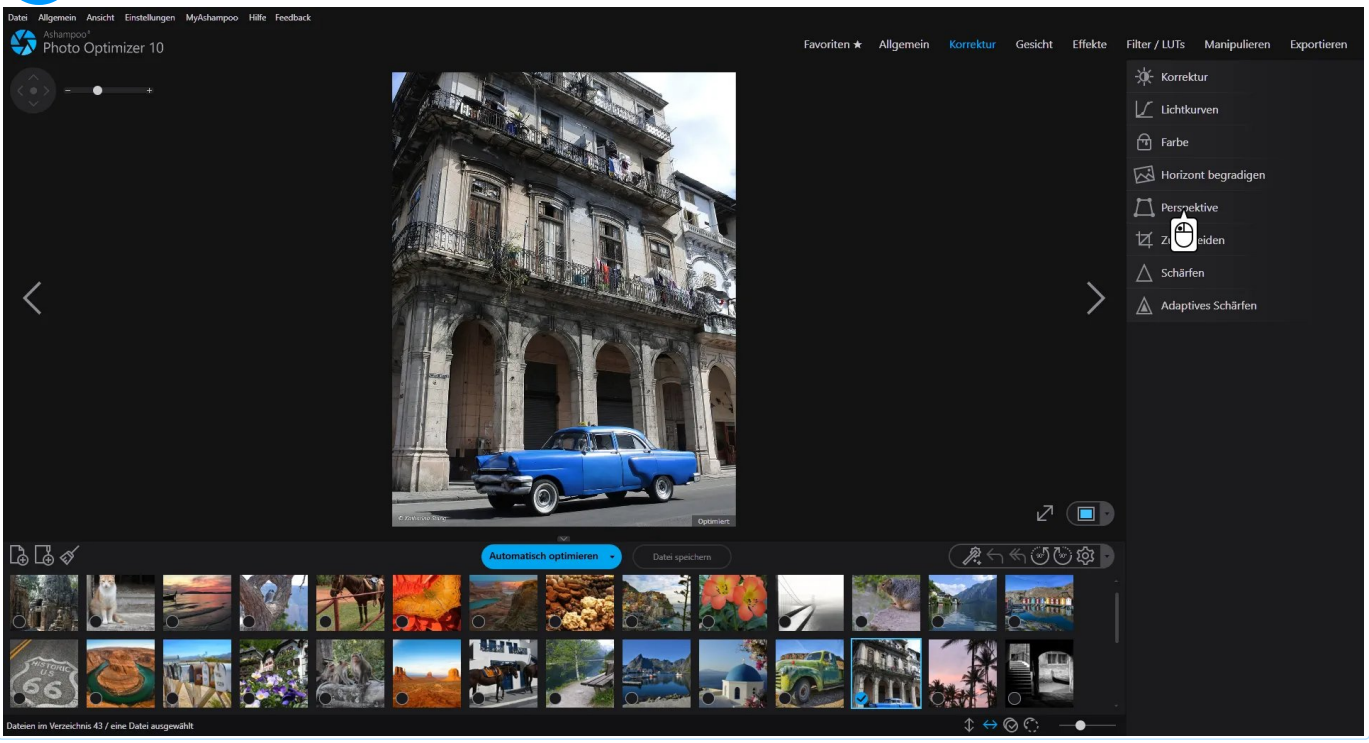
Datei Allgemein Ansicht Einstellungen MyAshampoo Hilfe Feedback

Ashampoo®
Photo Optimizer 10

Favoriten ★ Allgemein Korrektur Gesicht Effekte Filter / LUTs Manipulieren Exportieren

Korrektur
Lichtkurven
Farbe
Horizont begradigen
Perspektive
Zu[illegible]eiden
Schärfen
Adaptives Schärfen

Optimiert

Automatisch optimieren
Datei speichern

Dateien im Verzeichnis 43 / eine Datei ausgewählt